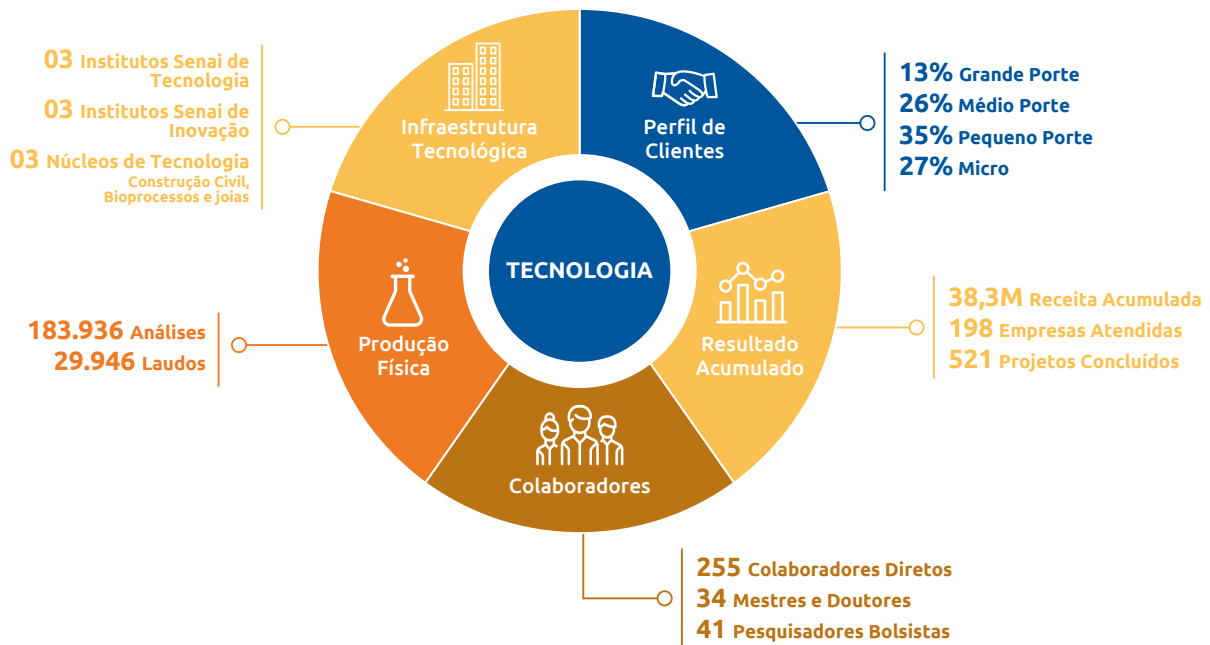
03 Institutos Senai de Tecnologia
03 Institutos Senai de Inovação
03 Núcleos de Tecnologia
Construção Civil, Bioprocessos e joias

Infraestrutura Tecnológica

Perfil de Clientes

13% Grande Porte
26% Médio Porte
35% Pequeno Porte
27% Micro

TECNOLOGIA

183.936 Análises
29.946 Laudos

Produção Física

Resultado Acumulado

38,3M Receita Acumulada
198 Empresas Atendidas
521 Projetos Concluídos

Colaboradores

255 Colaboradores Diretos
34 Mestres e Doutores
41 Pesquisadores Bolsistas